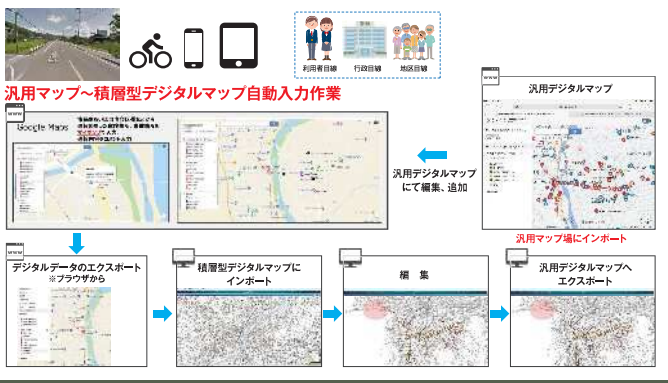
利用者目線
行政目線
地区目線

汎用マップ～積層型デジタルマップ自動入力作業

Google Maps

汎用デジタルマップ

汎用デジタルマップにて編集、追加

汎用マップ場にインポート

デジタルデータのエクスポート
※ブラウザから

積層型デジタルマップにインポート

編　集

汎用デジタルマップへエクスポート